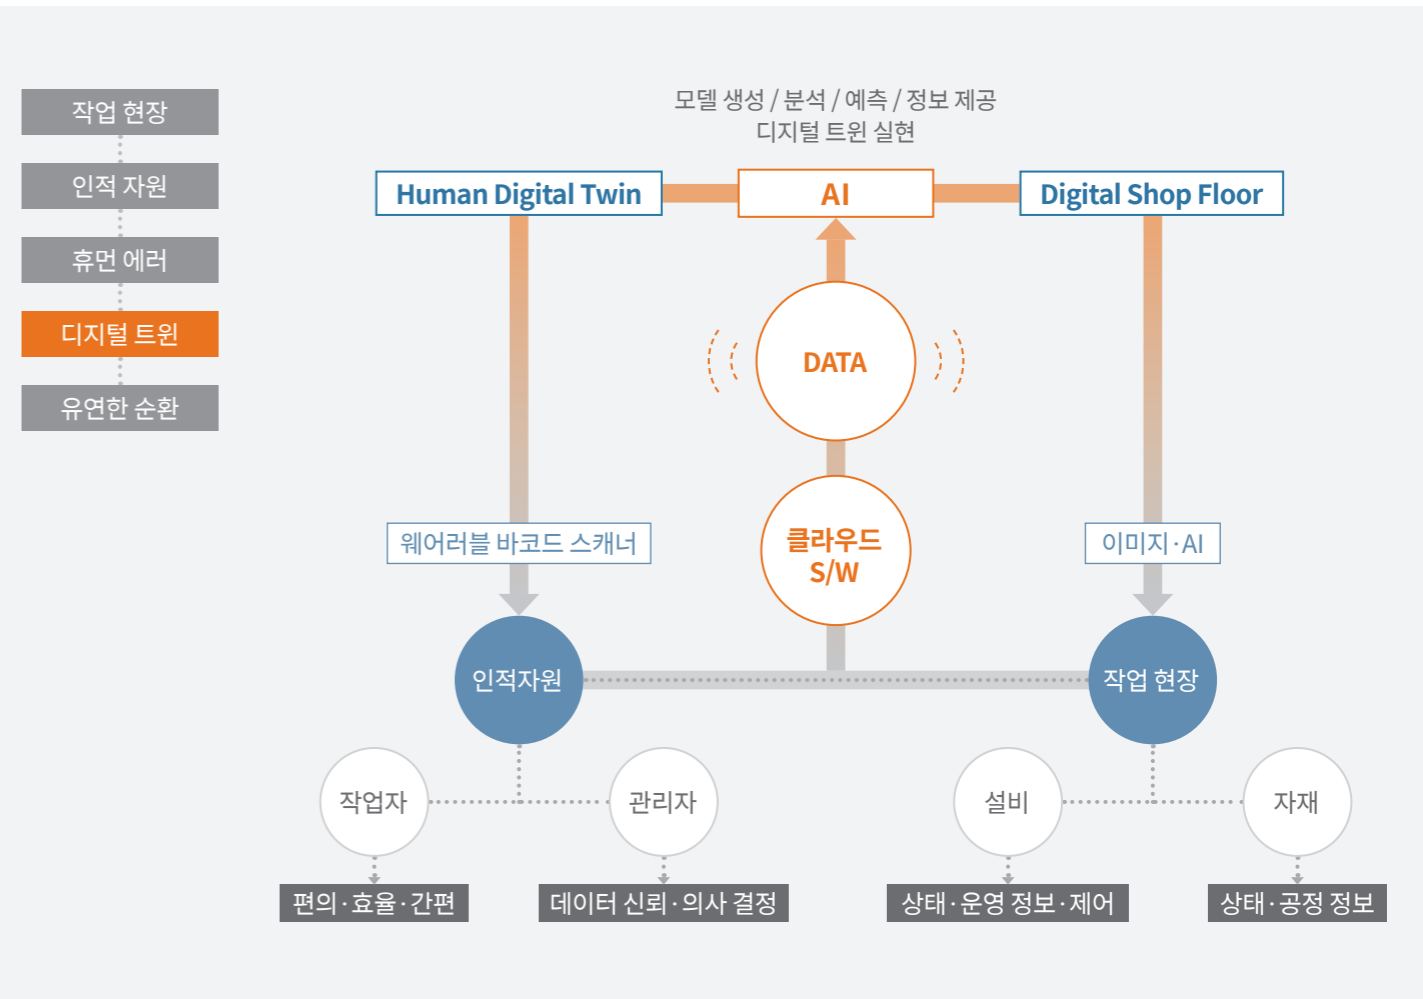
작업 현장
인적 자원
휴먼 에러
디지털 트윈
유연한 순환

모델 생성 / 분석 / 예측 / 정보 제공
디지털 트윈 실현

Human Digital Twin
AI
Digital Shop Floor

DATA

웨어러블 바코드 스캐너
클라우드 S/W
이미지·AI

인적자원
작업 현장

작업자
관리자
설비
자재

편의·효율·간편
데이터 신뢰·의사 결정
상태·운영 정보·제어
상태·공정 정보